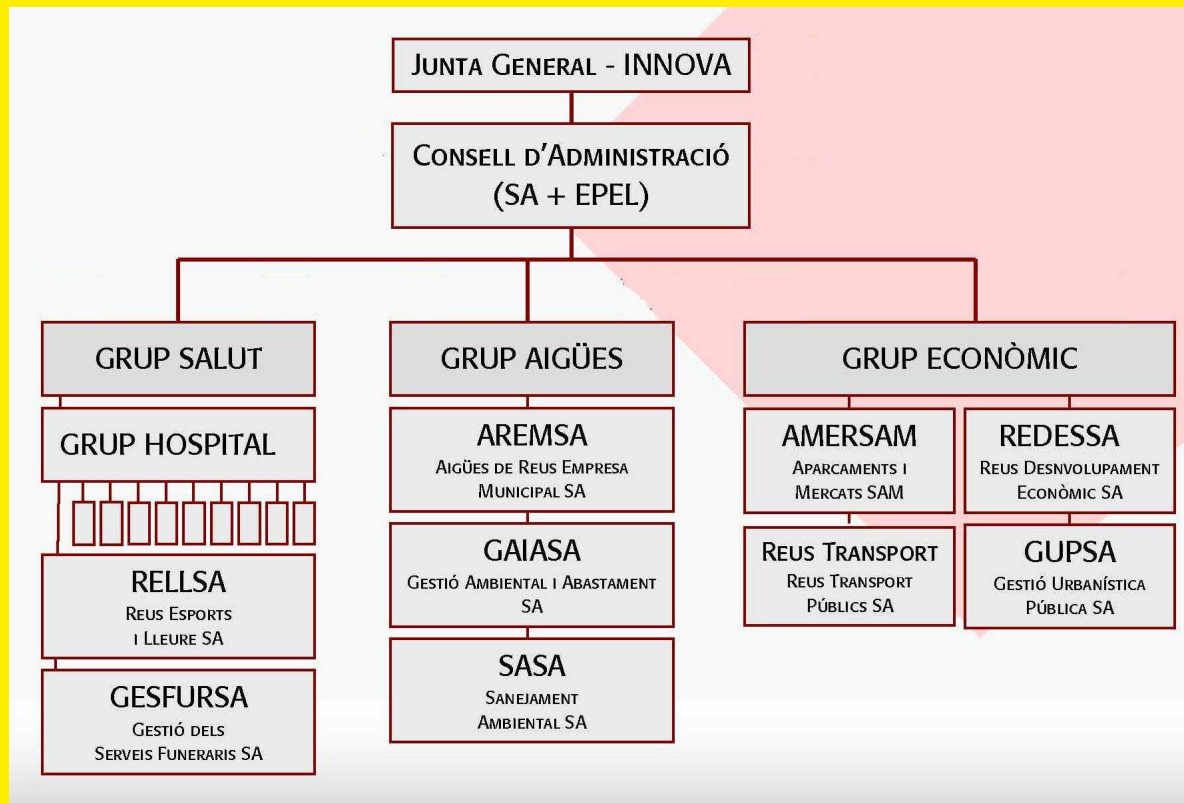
Junta General - INNOVA

Consell d'Administració
(SA + EPEL)

GRUP SALUT

GRUP HOSPITAL

RELLSA
Reus Esports i Lleure SA

GESFURSA
Gestió dels Serveis Funeraris SA

GRUP AIGÜES

AREMSA
Aigües de Reus Empresa Municipal SA

GAIASA
Gestió Ambiental i Abastament SA

SASA
Sanejament Ambiental SA

GRUP ECONÒMIC

AMERSAM
Aparcaments i Mercats SAM

Reus Transport
Reus Transport Públics SA

REDESSA
Reus Desnvolupament Econòmic SA

GUPSA
Gestió Urbanística Pública SA